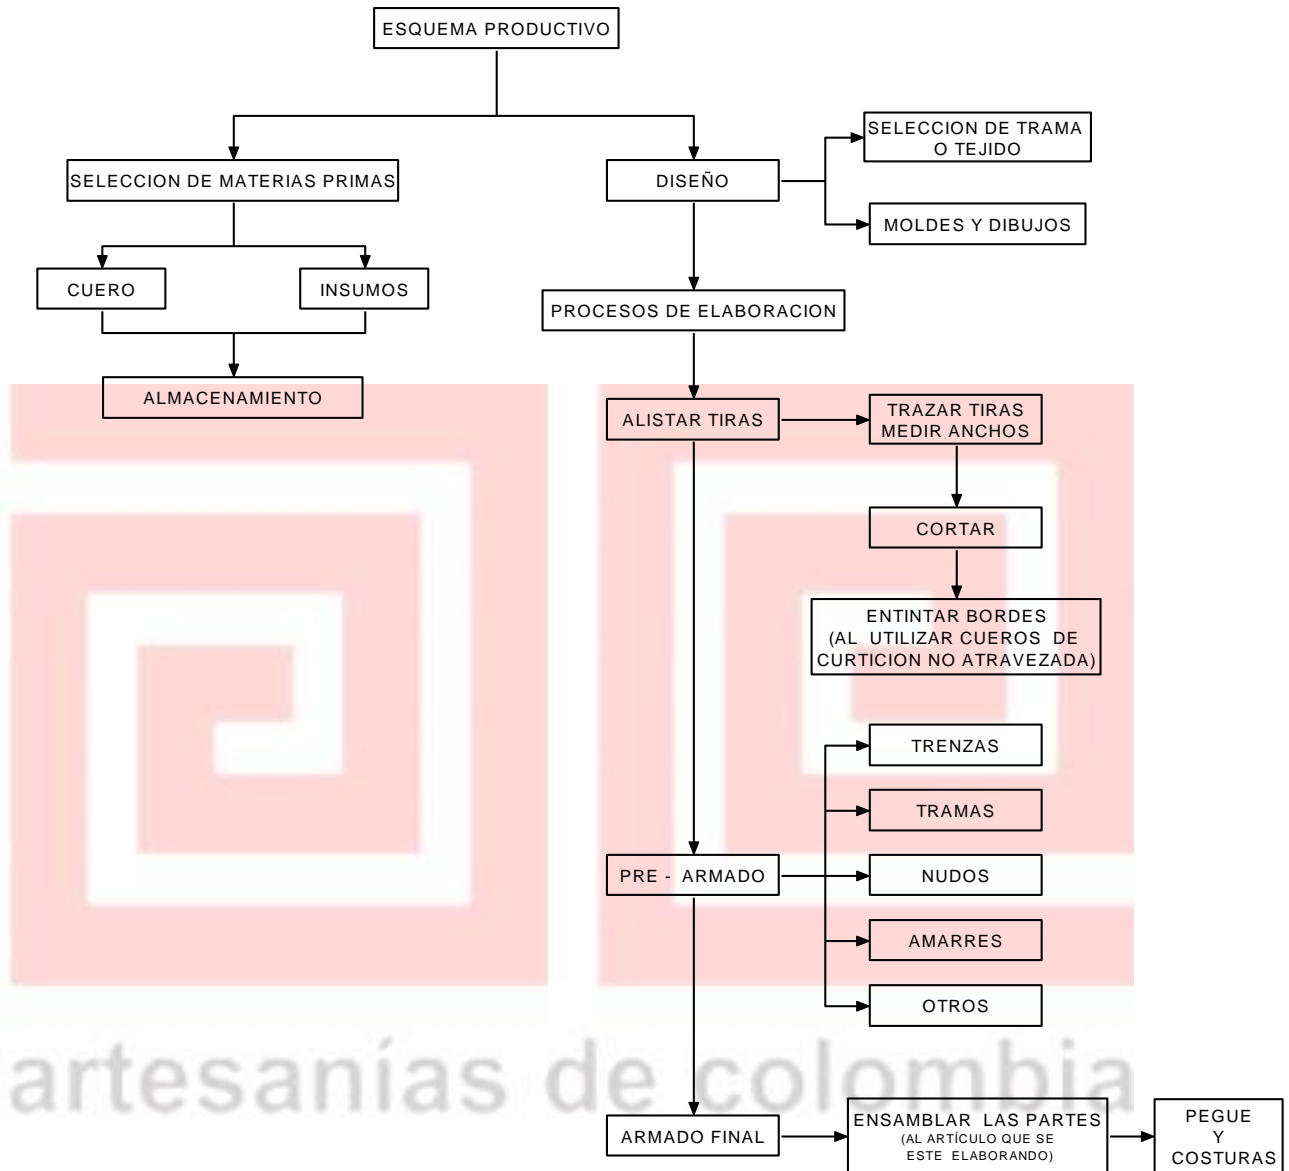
ESQUEMA PRODUCTIVO

SELECCION DE MATERIAS PRIMAS

DISEÑO

SELECCION DE TRAMA O TEJIDO

MOLDES Y DIBUJOS

CUERO

INSUMOS

ALMACENAMIENTO

PROCESOS DE ELABORACION

ALISTAR TIRAS

TRAZAR TIRAS MEDIR ANCHOS

CORTAR

ENTINTAR BORDES (AL UTILIZAR CUEROS DE CURTICION NO ATRAVEZADA)

PRE - ARMADO

TRENZAS

TRAMAS

NUDOS

AMARRES

OTROS

artesanías de colombia

ARMADO FINAL

ENSAMBLAR LAS PARTES (AL ARTÍCULO QUE SE ESTE ELABORANDO)

PEGUE Y COSTURAS